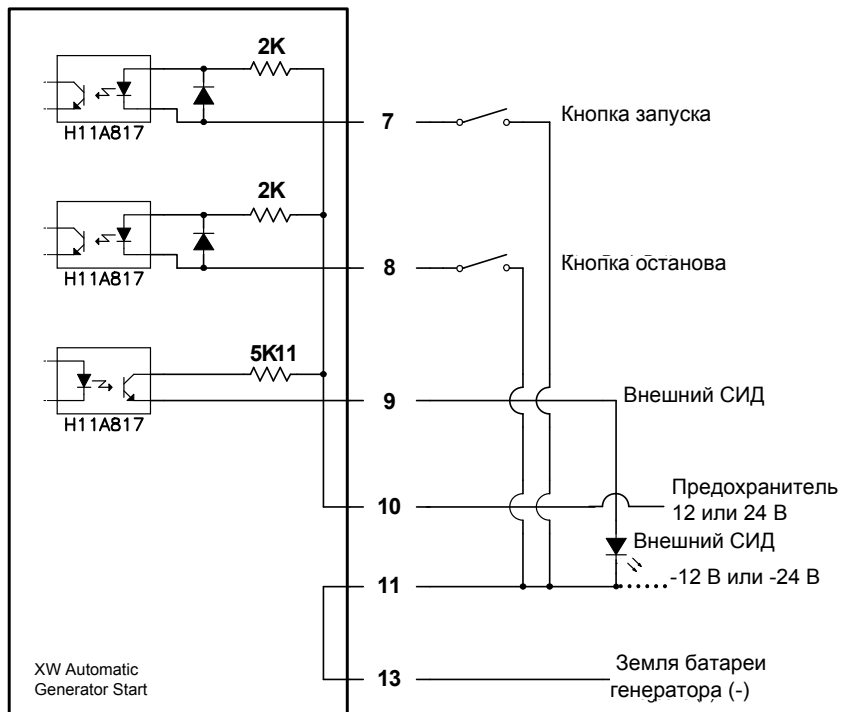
2K

H11A817

7

Кнопка запуска

2K

H11A817

8

Кнопка останова

5K11

H11A817

9

Внешний СИД

10

Предохранитель
12 или 24 В

Внешний СИД

11

-12 В или -24 В

XW Automatic
Generator Start

13

Земля батареи
генератора (-)